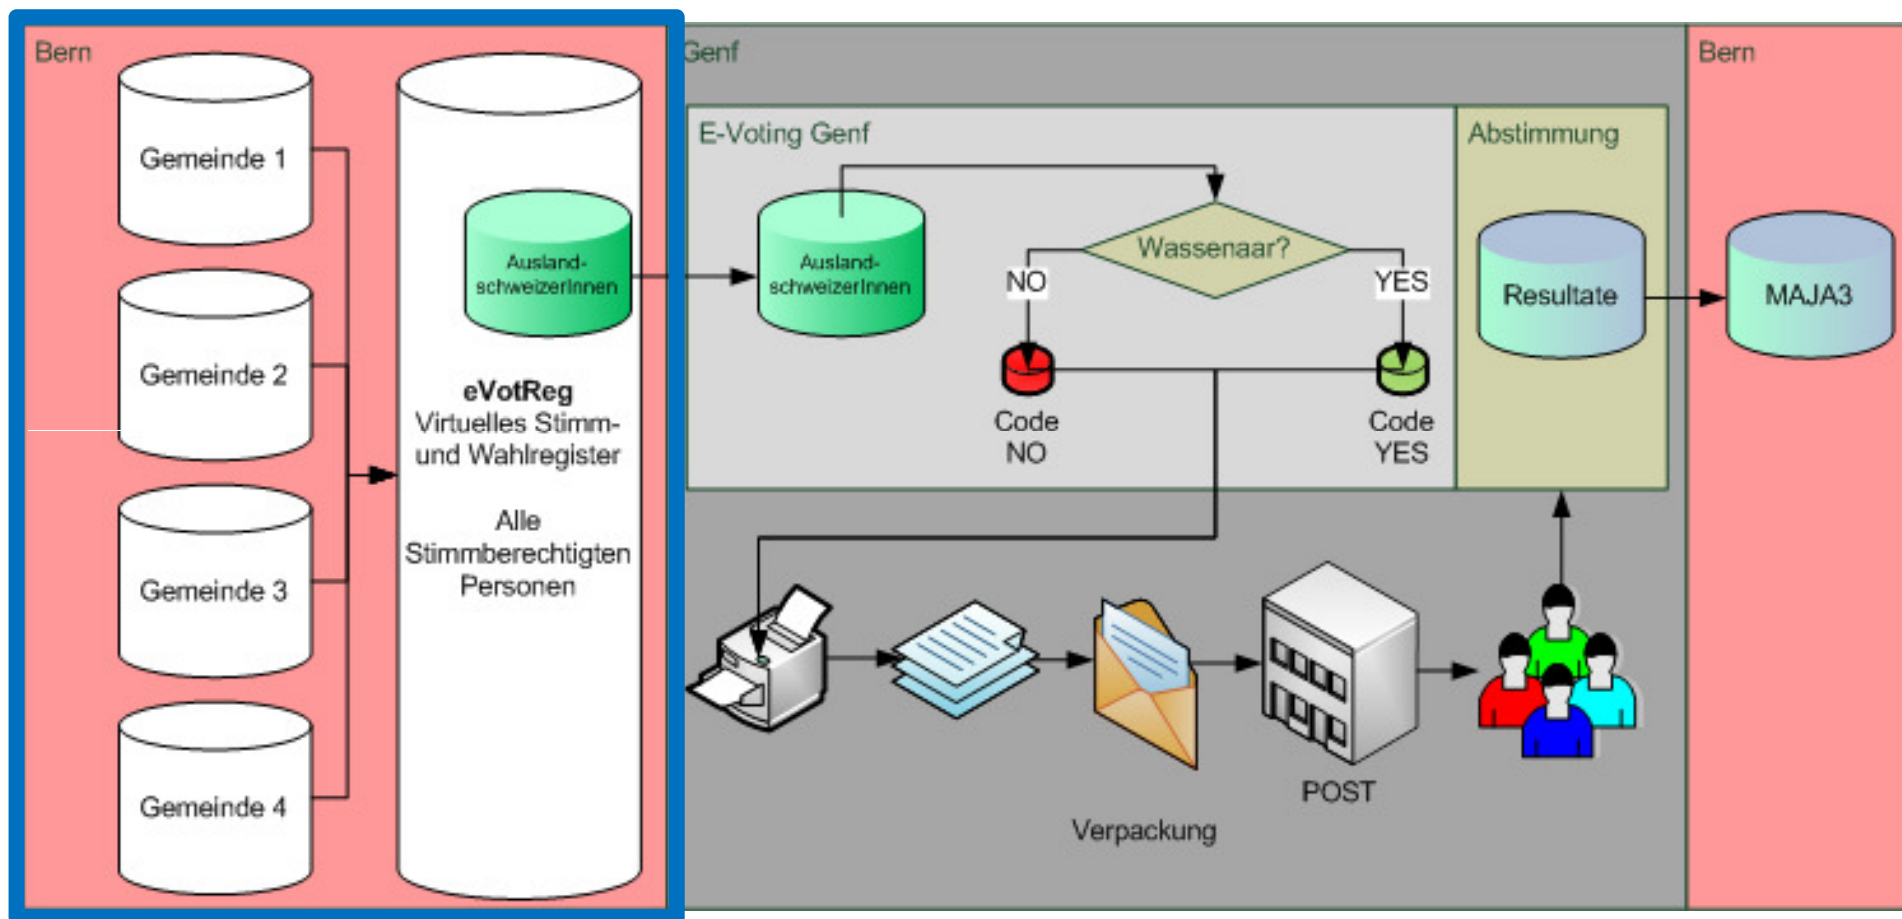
Bern

Gemeinde 1

Gemeinde 2

Gemeinde 3

Gemeinde 4

Ausland-schweizerInnen

eVotReg
Virtuelles Stimm- und Wahlregister

Alle Stimmberechtigten Personen

Genf

E-Voting Genf

Ausland-schweizerInnen

Wassenaar?

NO

YES

Code NO

Code YES

Abstimmung

Resultate

Verpackung

POST

Bern

MAJA3